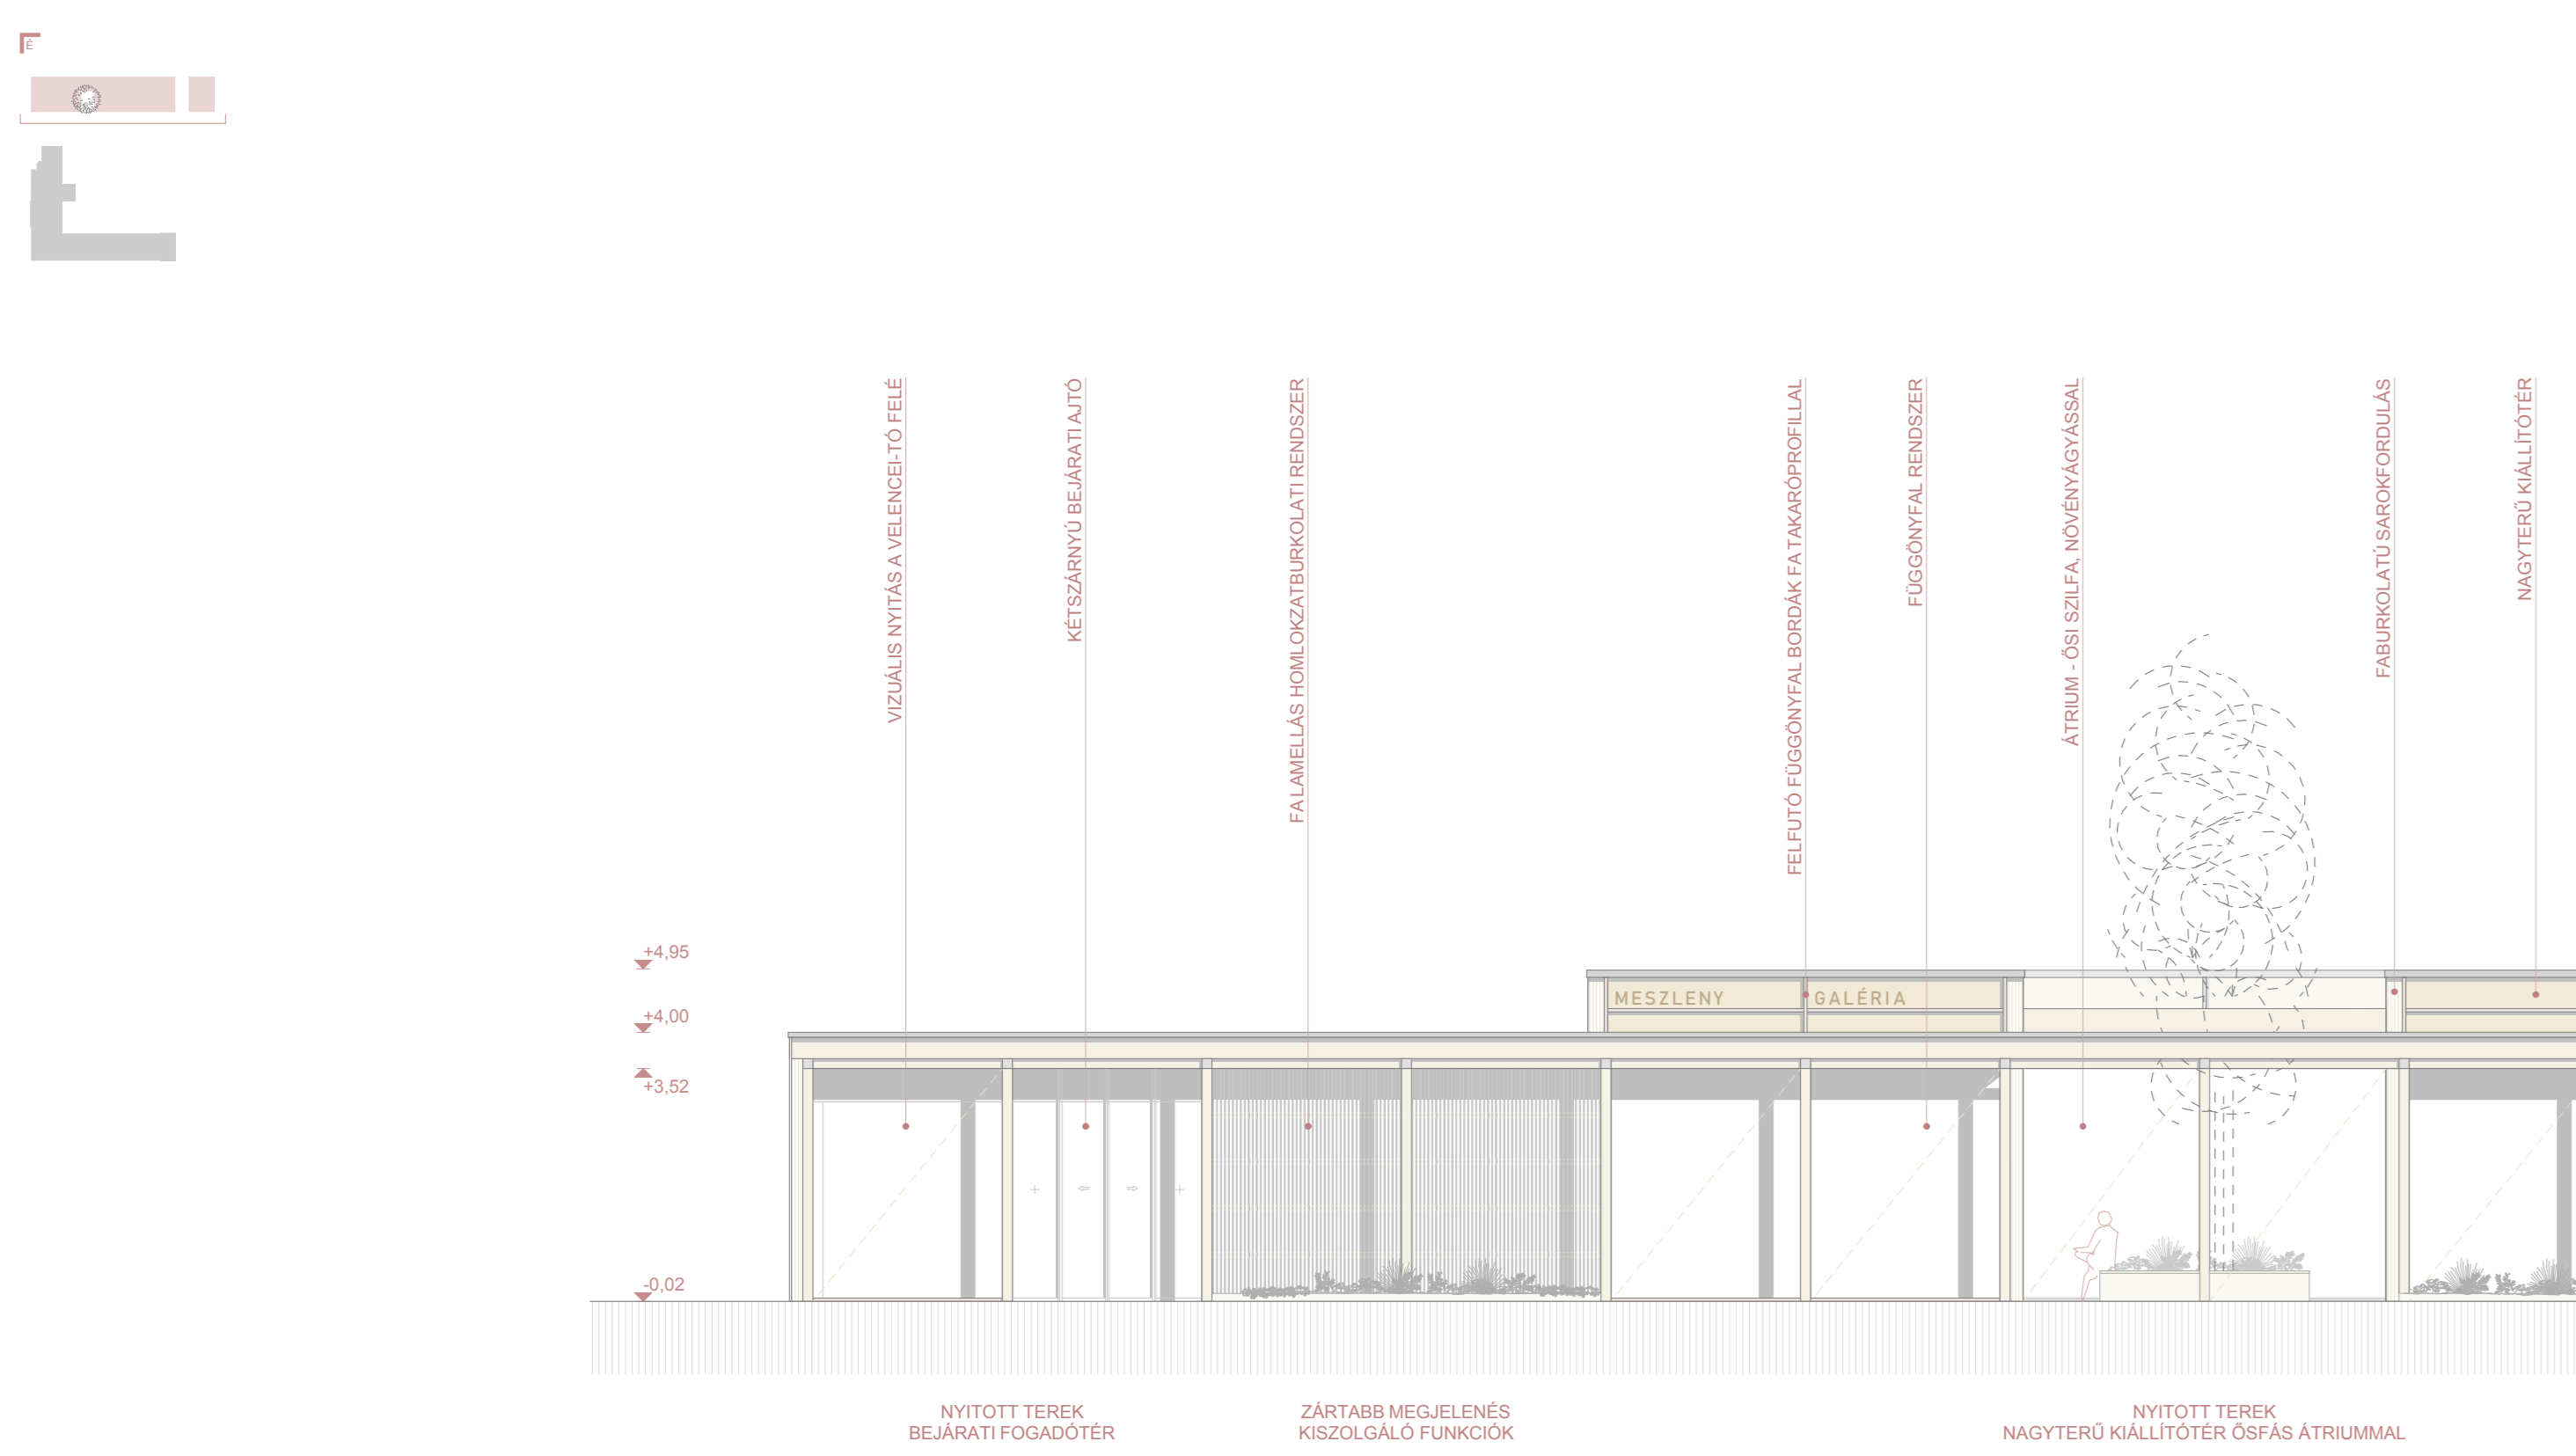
É

VIZUÁLIS NYITÁS A VELENCEI-TÓ FELÉ

KÉTSZÁRNYÚ BEJÁRATI AJTÓ

FA LAMELLÁS HOMLOKZATBURKOLATI RENDSZER

FELFUTÓ FÜGGÖNYFAL BORDÁK FA TAKARÓPROFILLAL

FÜGGÖNYFAL RENDSZER

ÁTRIUM - ŐSI SZILFA, NÖVÉNYÁGYÁSSAL

FABURKOLATÚ SAROKFORDULÁS

NAGYTERŰ KIÁLLÍTÓTÉR

+4,95

+4,00

+3,52

-0,02

MESZLENY GALÉRIA

NYITOTT TEREK
BEJÁRATI FOGADÓTÉR

ZÁRTABB MEGJELENÉS
KISZOLGÁLÓ FUNKCIÓK

NYITOTT TEREK
NAGYTERŰ KIÁLLÍTÓTÉR ŐSFÁS ÁTRIUMMAL